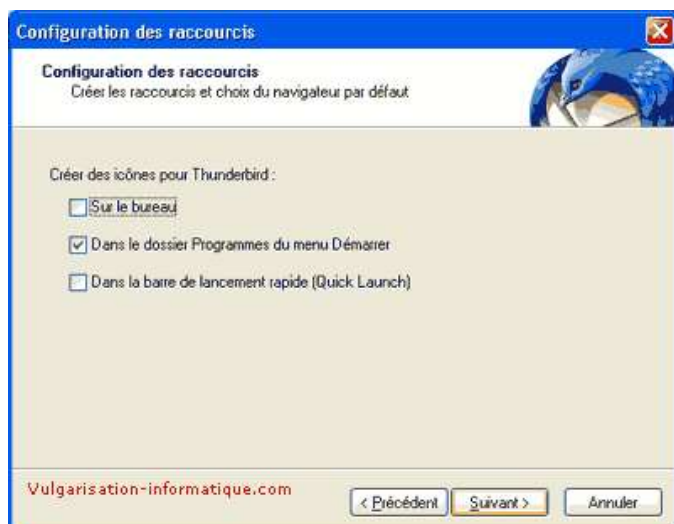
Configuration des raccourcis

Configuration des raccourcis
Créer les raccourcis et choix du navigateur par défaut

Créer des icônes pour Thunderbird :

Sur le bureau

Dans le dossier Programmes du menu Démarrer

Dans la barre de lancement rapide (Quick Launch)

Vulgarisation-informatique.com

< Précédent

Suivant >

Annuler